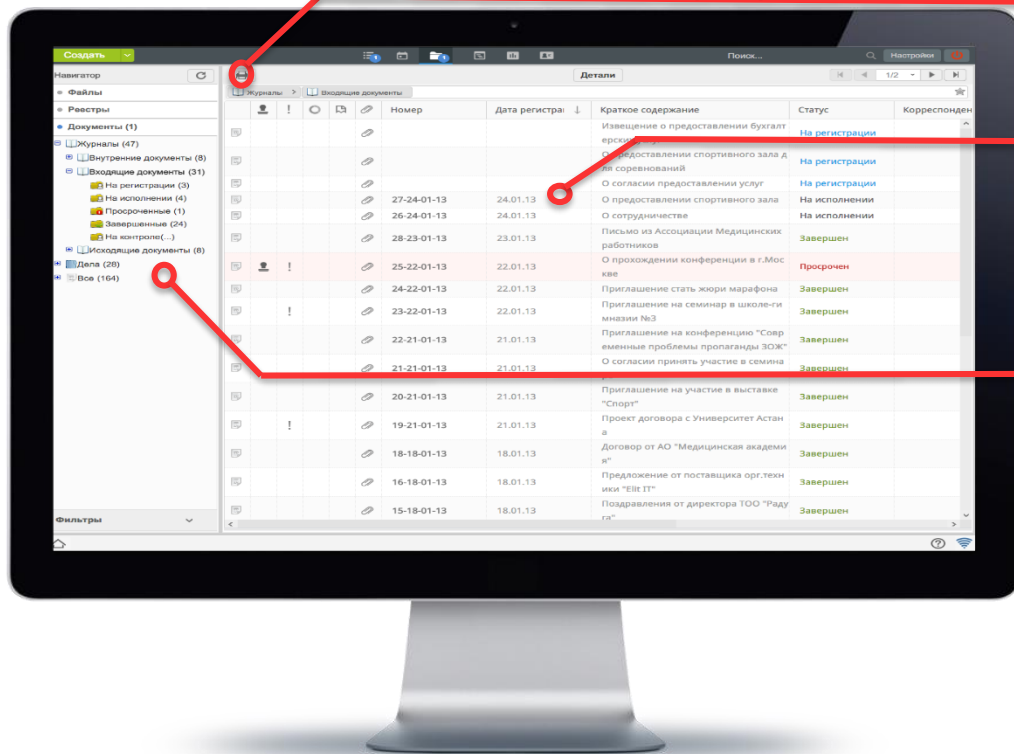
Создать

Поиск...

Настройки

Навигатор

Файлы

Реестры

Документы (1)

Журналы (47)

Внутренние документы (8)

Входящие документы (31)

На регистрации (3)

На исполнении (4)

Просроченные (1)

Завершенные (24)

На контроле(...)

Исходящие документы (8)

Дела (28)

Все (164)

Фильтры

Детали

1/2

Журналы > Входящие документы

| | | ! | | | | Номер | Дата регистрации | Краткое содержание | Статус | Корреспондент |
|---|---|---|---|---|---|---|---|---|---|---|
| | | | | | | | | Извещение о предоставлении бухгалтерских | На регистрации | |
| | | | | | | | | О предоставлении спортивного зала для соревнований | На регистрации | |
| | | | | | | | | О согласии предоставлении услуг | На регистрации | |
| | | | | | | 27-24-01-13 | 24.01.13 | О предоставлении спортивного зала | На исполнении | |
| | | | | | | 26-24-01-13 | 24.01.13 | О сотрудничестве | На исполнении | |
| | | | | | | 28-23-01-13 | 23.01.13 | Письмо из Ассоциации Медицинских работников | Завершен | |
| | | ! | | | | 25-22-01-13 | 22.01.13 | О прохождении конференции в г.Москве | Просрочен | |
| | | | | | | 24-22-01-13 | 22.01.13 | Приглашение стать жюри марафона | Завершен | |
| | | ! | | | | 23-22-01-13 | 22.01.13 | Приглашение на семинар в школе-гимназии №3 | Завершен | |
| | | | | | | 22-21-01-13 | 21.01.13 | Приглашение на конференцию "Современные проблемы пропаганды ЗОЖ" | Завершен | |
| | | | | | | 21-21-01-13 | 21.01.13 | О согласии принять участие в семина | Завершен | |
| | | | | | | 20-21-01-13 | 21.01.13 | Приглашение на участие в выставке "Спорт" | Завершен | |
| | | ! | | | | 19-21-01-13 | 21.01.13 | Проект договора с Университет Астана | Завершен | |
| | | | | | | 18-18-01-13 | 18.01.13 | Договор от АО "Медицинская академия" | Завершен | |
| | | | | | | 16-18-01-13 | 18.01.13 | Предложение от поставщика орг.техники "Elit IT" | Завершен | |
| | | | | | | 15-18-01-13 | 18.01.13 | Поздравления от директора ТОО "Радуга" | Завершен | |